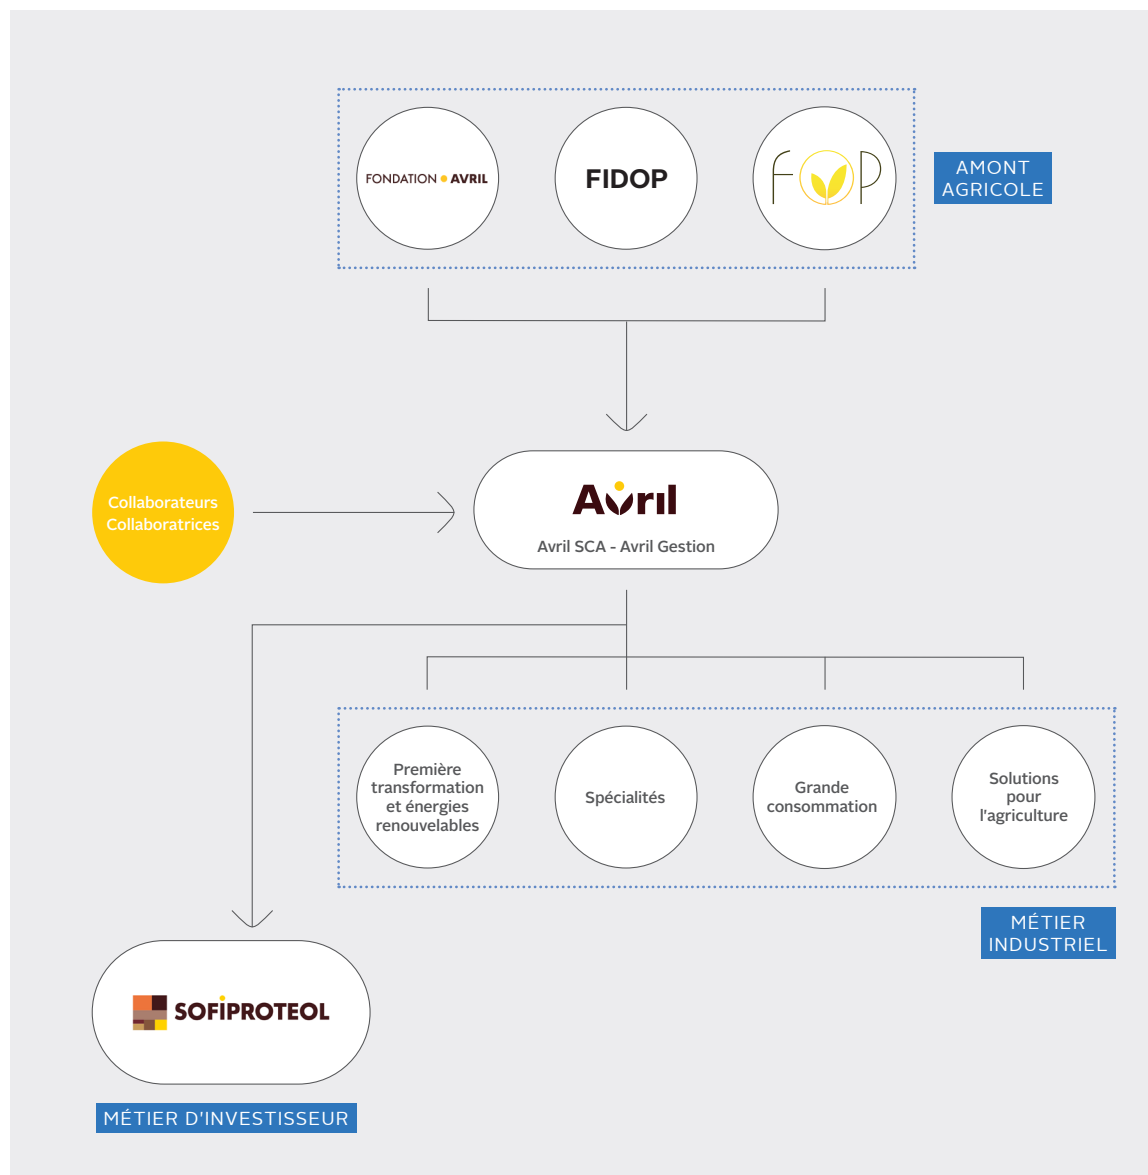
FONDATION AVRIL

FIDOP

FOP

AMONT AGRICOLE

Collaborateurs Collaboratrices

Avril

Avril SCA - Avril Gestion

Première transformation et énergies renouvelables

Spécialités

Grande consommation

Solutions pour l'agriculture

MÉTIER INDUSTRIEL

SOFIPROTEOL

MÉTIER D'INVESTISSEUR